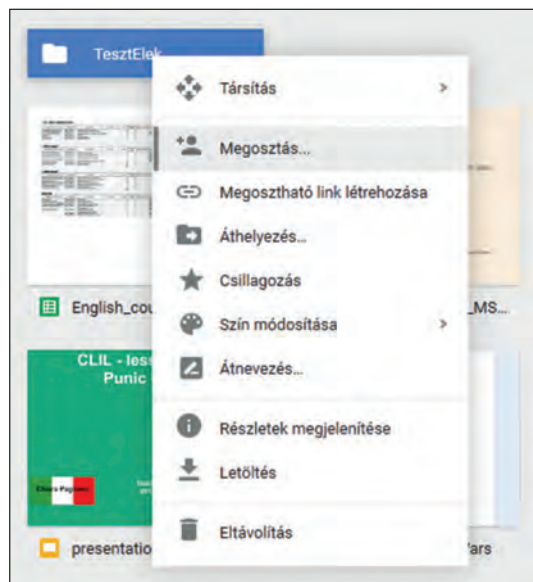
TesztElek

Társítás >

Megosztás...

Megosztható link létrehozása

Áthelyezés...

Csillagozás

Szín módosítása >

Átnevezés...

Részletek megjelenítése

Letöltés

Eltávolítás

English_cou

_MS...

CLIL - less
Punic

presentatio

Vars